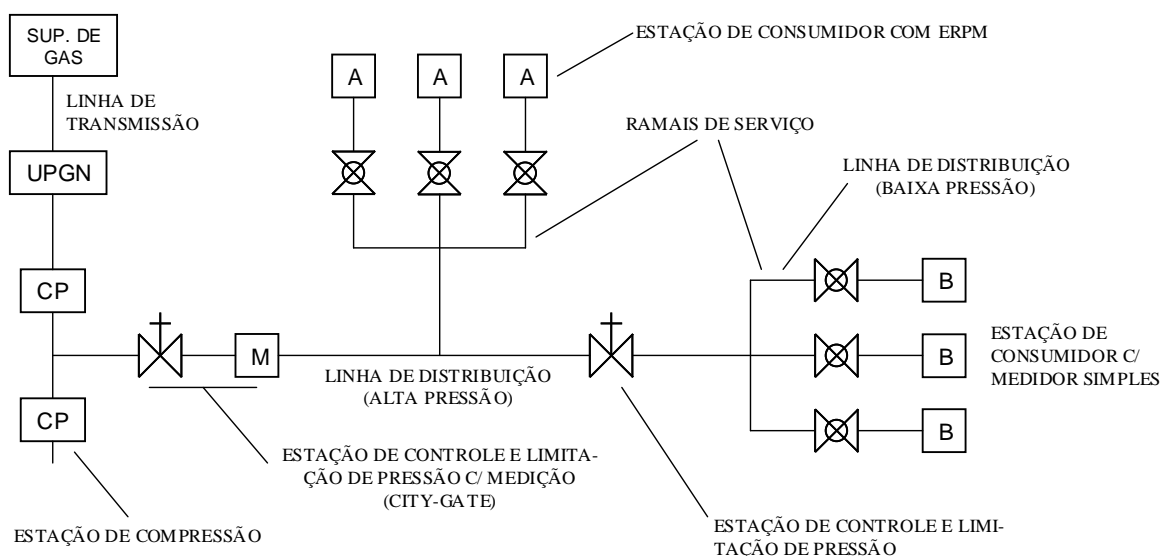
SUP. DE GAS

LINHA DE TRANSMISSÃO

UPGN

CP

CP

ESTAÇÃO DE COMPRESSÃO

ESTAÇÃO DE CONSUMIDOR COM ERPM

A

A

A

RAMAIS DE SERVIÇO

LINHA DE DISTRIBUIÇÃO (BAIXA PRESSÃO)

M

LINHA DE DISTRIBUIÇÃO (ALTA PRESSÃO)

ESTAÇÃO DE CONTROLE E LIMITAÇÃO DE PRESSÃO C/ MEDIÇÃO (CITY-GATE)

B

B

B

ESTAÇÃO DE CONSUMIDOR C/ MEDIDOR SIMPLES

ESTAÇÃO DE CONTROLE E LIMITACÃO DE PRESSÃO